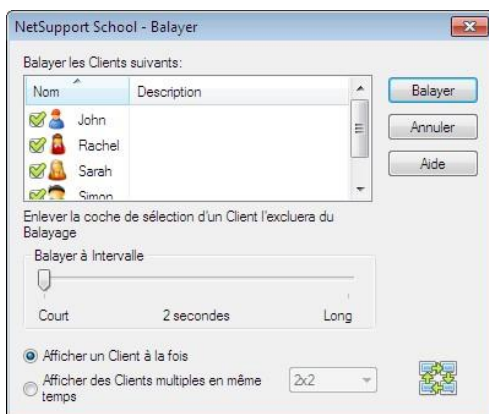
NetSupport School - Balayer

Balayer les Clients suivants:

| Nom | Description |
|---|---|
| John | |
| Rachel | |
| Sarah | |
| Simon | |

Balayer

Annuler

Aide

Enlever la coche de sélection d'un Client l'excluera du Balayage

Balayer à Intervalle

Court

2 secondes

Long

Afficher un Client à la fois

Afficher des Clients multiples en même temps

2x2